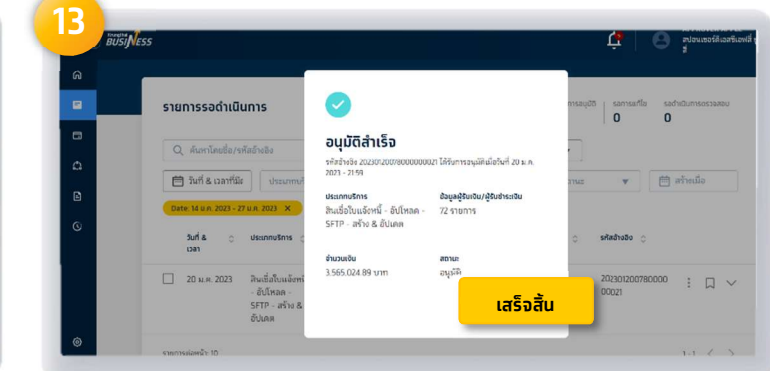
13

Krungthai BUSINESS

สปอนเซอร์เอสซีเอฟที

รายการรอดำเนินการ

การอนุมัติ 0

รอการแก้ไข 0

รอดำเนินการตรวจสอบ 0

ค้นหาโดยชื่อ/รหัสอ้างอิง

วันที่ & เวลาที่มีผล

ประเภทบริ

สถานะ

สร้างเมื่อ

Date: 14 ม.ค. 2023 - 27 ม.ค. 2023 ×

วันที่ & เวลา

ประเภทบริการ

รหัสอ้างอิง

20 ม.ค. 2023

สินเชื่อใบแจ้งหนี้ - อัปโหลด - SFTP - สร้าง & อัปเดต

202301200780000 00021

รายการต่อหน้า: 10

1-1

อนุมัติสำเร็จ

รหัสอ้างอิง 20230120078000000021 ได้รับการอนุมัติเมื่อวันที่ 20 ม.ค. 2023 - 21:59

ประเภทบริการ

สินเชื่อใบแจ้งหนี้ - อัปโหลด - SFTP - สร้าง & อัปเดต

ข้อมูลผู้รับเงิน/ผู้ชำระเงิน

72 รายการ

จำนวนเงิน

3,565,024.89 บาท

สถานะ

อนุมัติ

เสร็จสิ้น